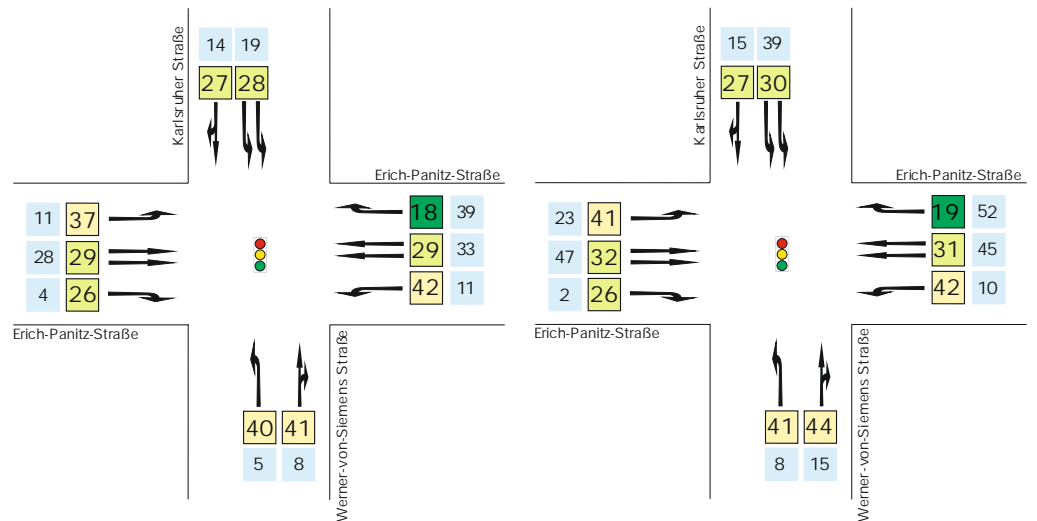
14 19
27 28
Karlsruher Straße
Erich-Panitz-Straße
11 37
28 29
4 26
18 39
29 33
42 11
Erich-Panitz-Straße
Werner-von-Siemens Straße
40 41
5 8

15 39
27 30
Karlsruher Straße
Erich-Panitz-Straße
23 41
47 32
2 26
19 52
31 45
42 10
Erich-Panitz-Straße
Werner-von-Siemens Straße
41 44
8 15